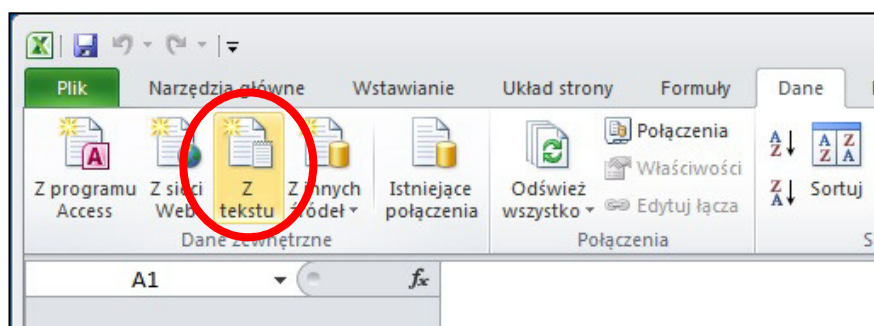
Plik
Narzędzia główne
Wstawianie
Układ strony
Formuły
Dane

Z programu Access
Z sieci Web
Z tekstu
Z innych źródeł
Istniejące połączenia
Dane zewnętrzne

Odśwież wszystko
Połączenia
Właściwości
Edytuj łącza
Połączenia

Sortuj

A1
$f_x$